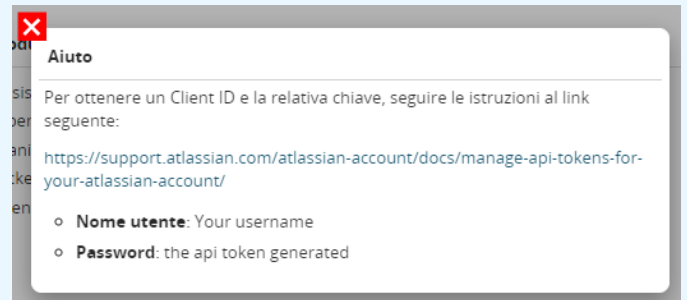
Aiuto

Per ottenere un Client ID e la relativa chiave, seguire le istruzioni al link seguente:

https://support.atlassian.com/atlassian-account/docs/manage-api-tokens-for-your-atlassian-account/

- **Nome utente**: Your username
- **Password**: the api token generated